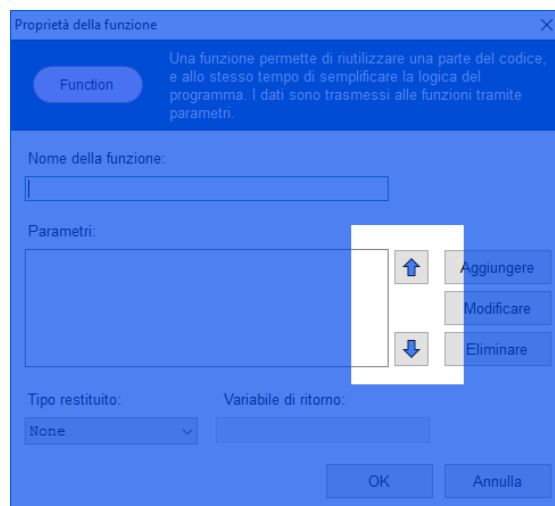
Proprietà della funzione

Function

Una funzione permette di riutilizzare una parte del codice, e allo stesso tempo di semplificare la logica del programma. I dati sono trasmessi alle funzioni tramite parametri.

Nome della funzione:

Parametri:

Aggiungere

Modificare

Eliminare

Tipo restituito:

None

Variabile di ritorno:

OK

Annulla